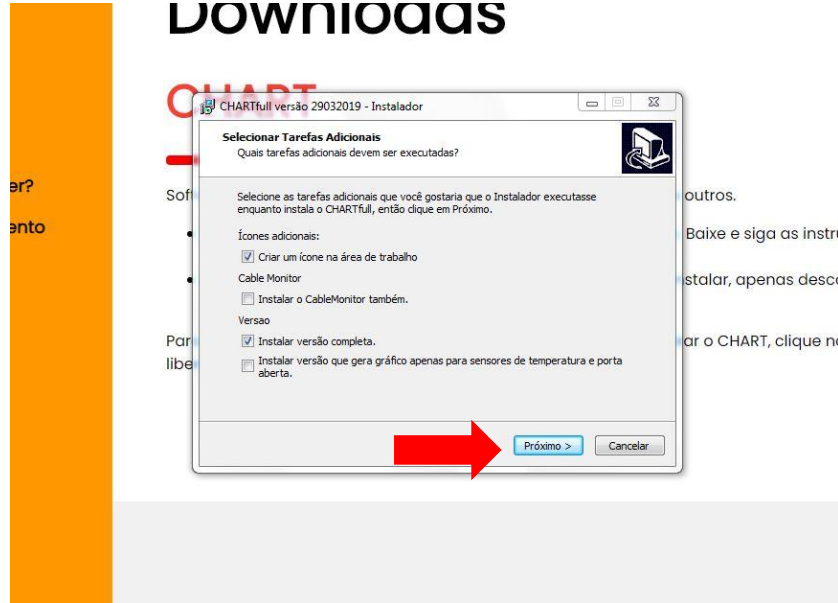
Downloads

CHART

er?

ento

Sof outros.

Baixe e siga as instru

stalar, apenas desc

Par ar o CHART, clique n
libe

CHARTfull versão 29032019 - Instalador

Selecionar Tarefas Adicionais
Quais tarefas adicionais devem ser executadas?

Selecione as tarefas adicionais que você gostaria que o Instalador executasse enquanto instala o CHARTfull, então clique em Próximo.

Ícones adicionais:

Criar um ícone na área de trabalho

Cable Monitor

Instalar o CableMonitor também.

Versao

Instalar versão completa.

Instalar versão que gera gráfico apenas para sensores de temperatura e porta aberta.

Próximo >

Cancelar